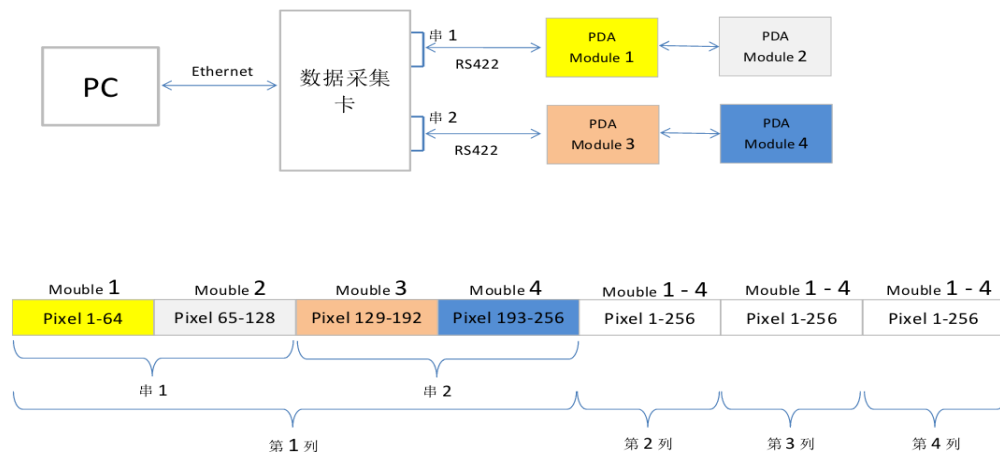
PC

Ethernet

数据采集卡

串 1

RS422

串 2

RS422

PDA Module 1

PDA Module 2

PDA Module 3

PDA Module 4

| Mouble 1 | Mouble 2 | Mouble 3 | Mouble 4 | Mouble 1 - 4 | Mouble 1 - 4 | Mouble 1 - 4 |
|---|---|---|---|---|---|---|
| Pixel 1-64 | Pixel 65-128 | Pixel 129-192 | Pixel 193-256 | Pixel 1-256 | Pixel 1-256 | Pixel 1-256 |

串 1

串 2

第 1 列

第 2 列

第 3 列

第 4 列